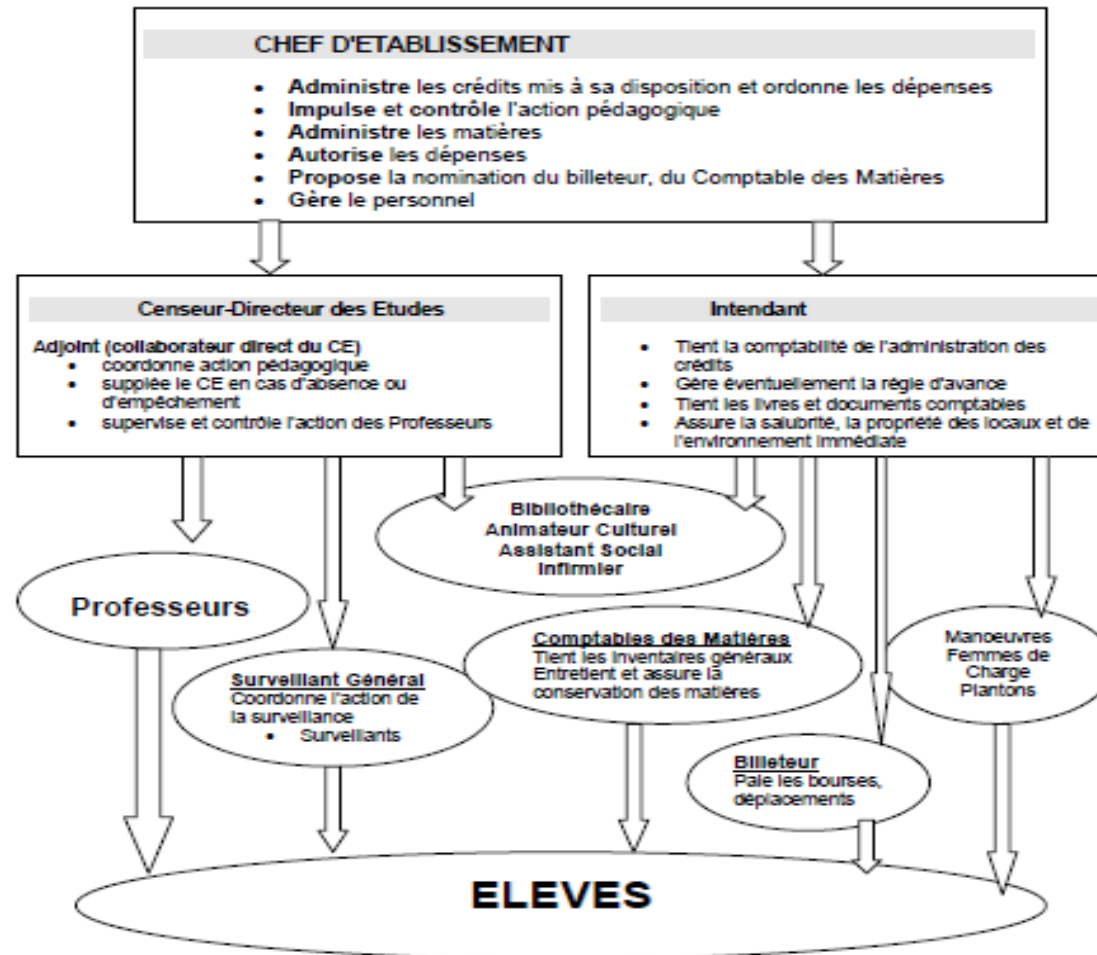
CHEF D'ETABLISSEMENT

- **Administre** les crédits mis à sa disposition et ordonne les dépenses
- **Impulse et contrôle** l'action pédagogique
- **Administre** les matières
- **Autorise** les dépenses
- **Propose** la nomination du billeteur, du Comptable des Matières
- **Gère** le personnel

Censeur-Directeur des Etudes

Adjoint (collaborateur direct du CE)
- coordonne action pédagogique
- supplée le CE en cas d'absence ou d'empêchement
- supervise et contrôle l'action des Professeurs

Intendant

- Tient la comptabilité de l'administration des crédits
- Gère éventuellement la régie d'avance
- Tient les livres et documents comptables
- Assure la salubrité, la propreté des locaux et de l'environnement immédiate

Bibliothécaire
Animateur Culturel
Assistant Social
Infirmier

Professeurs

Surveillant Général
Coordonne l'action de la surveillance
- Surveillants

Comptables des Matières
Tient les inventaires généraux
Entretient et assure la conservation des matières

Manoeuvres
Femmes de Charge
Plantons

Billeteur
Paie les bourses, déplacements

ELEVES